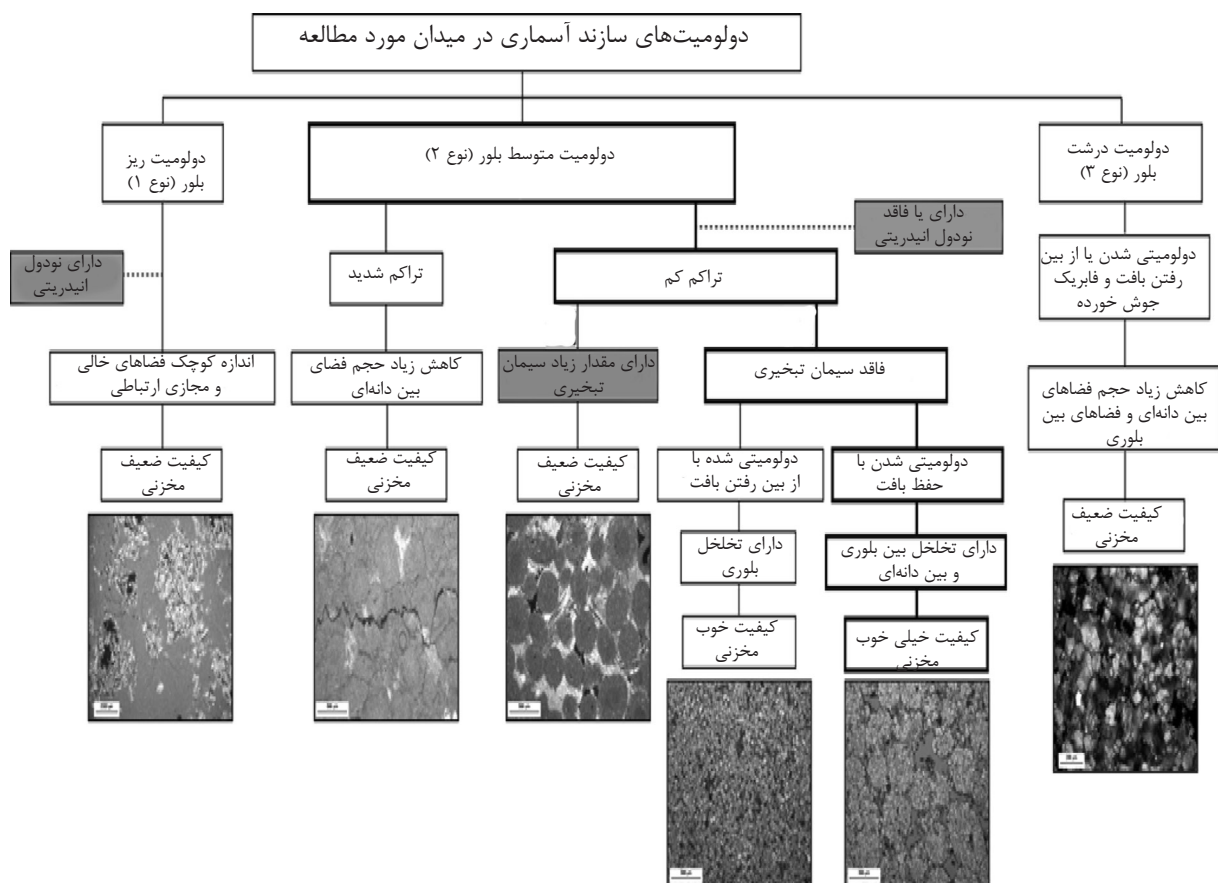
دولومیت‌های سازند آسماری در میدان مورد مطالعه

دولومیت درشت بلور (نوع ۳)

دولومیتی شدن یا از بین رفتن بافت و فابریک جوش خورده

کاهش زیاد حجم فضاهای بین دانه‌ای و فضاهای بین بلوری

کیفیت ضعیف مخزنی

دولومیت متوسط بلور (نوع ۲)

دارای یا فاقد نودول انیدریتی

تراکم کم

فاقد سیمان تبخیری

دولومیتی شدن با حفظ بافت

دارای تخلخل بین بلوری و بین دانه‌ای

کیفیت خیلی خوب مخزنی

دولومیتی شده با از بین رفتن بافت

دارای تخلخل بلوری

کیفیت خوب مخزنی

دارای مقدار زیاد سیمان تبخیری

کیفیت ضعیف مخزنی

تراکم شدید

کاهش زیاد حجم فضای بین دانه‌ای

کیفیت ضعیف مخزنی

دولومیت ریز بلور (نوع ۱)

دارای نودول انیدریتی

اندازه کوچک فضاهای خالی و مجازی ارتباطی

کیفیت ضعیف مخزنی